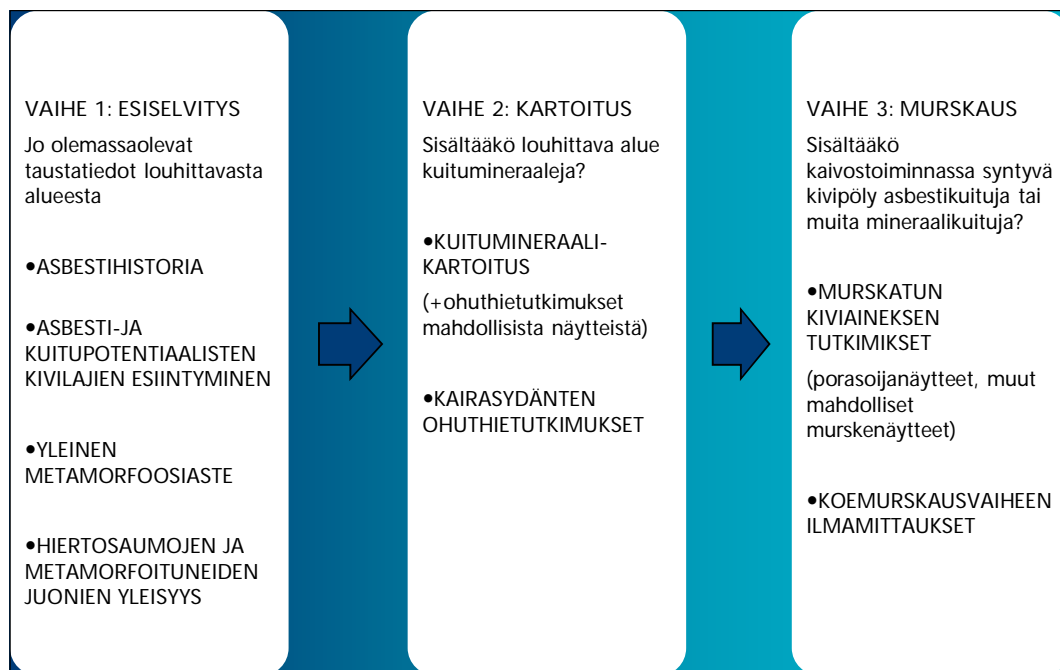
VAIHE 1: ESISELVITYS

Jo olemassaolevat taustatiedot louhittavasta alueesta

•ASBESTIHISTORIA

•ASBESTI-JA KUITUPOTENTIAALISTEN KIVILAJIEN ESIINTYMINEN

•YLEINEN METAMORFOOSIASTE

•HIERTOSAUMOJEN JA METAMORFOITUNEIDEN JUONIEN YLEISYYS

VAIHE 2: KARTOITUS

Sisältääkö louhittava alue kuitumineraaleja?

•KUITUMINERAALI-KARTOITUS

(+ohuthietutkimukset mahdollisista näytteistä)

•KAIRASYDÄNTEN OHUTHIETUTKIMUKSET

VAIHE 3: MURSKAUS

Sisältääkö kaivostoiminnassa syntyvä kivipöly asbestikuituja tai muita mineraalikuituja?

•MURSKATUN KIVIAINEKSEN TUTKIMIKSET

(porasoijanäytteet, muut mahdolliset murskenäytteet)

•KOEMURSKAUSVAIHEEN ILMAMITTAUKSET